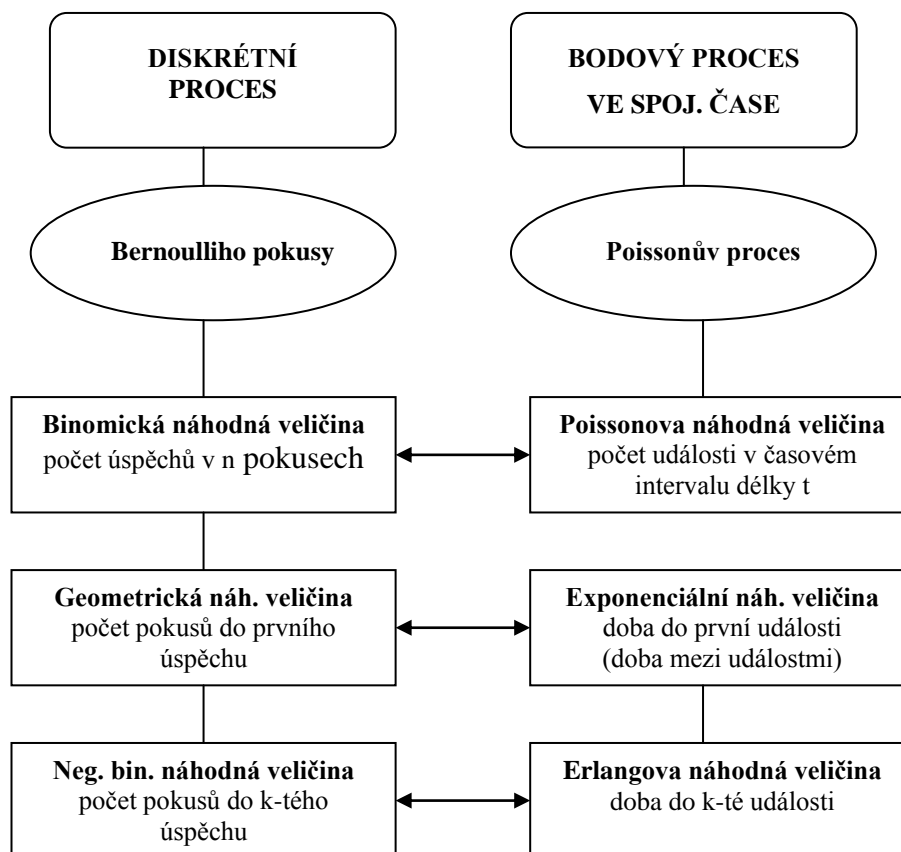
DISKRÉTNÍ PROCES

BODOVÝ PROCES VE SPOJ. ČASE

Bernoulliho pokusy

Poissonův proces

Binomická náhodná veličina
počet úspěchů v n pokusech

Poissonova náhodná veličina
počet událostí v časovém intervalu délky t

Geometrická náh. veličina
počet pokusů do prvního úspěchu

Exponenciální náh. veličina
doba do první události
(doba mezi událostmi)

Neg. bin. náhodná veličina
počet pokusů do k-tého úspěchu

Erlangova náhodná veličina
doba do k-té události